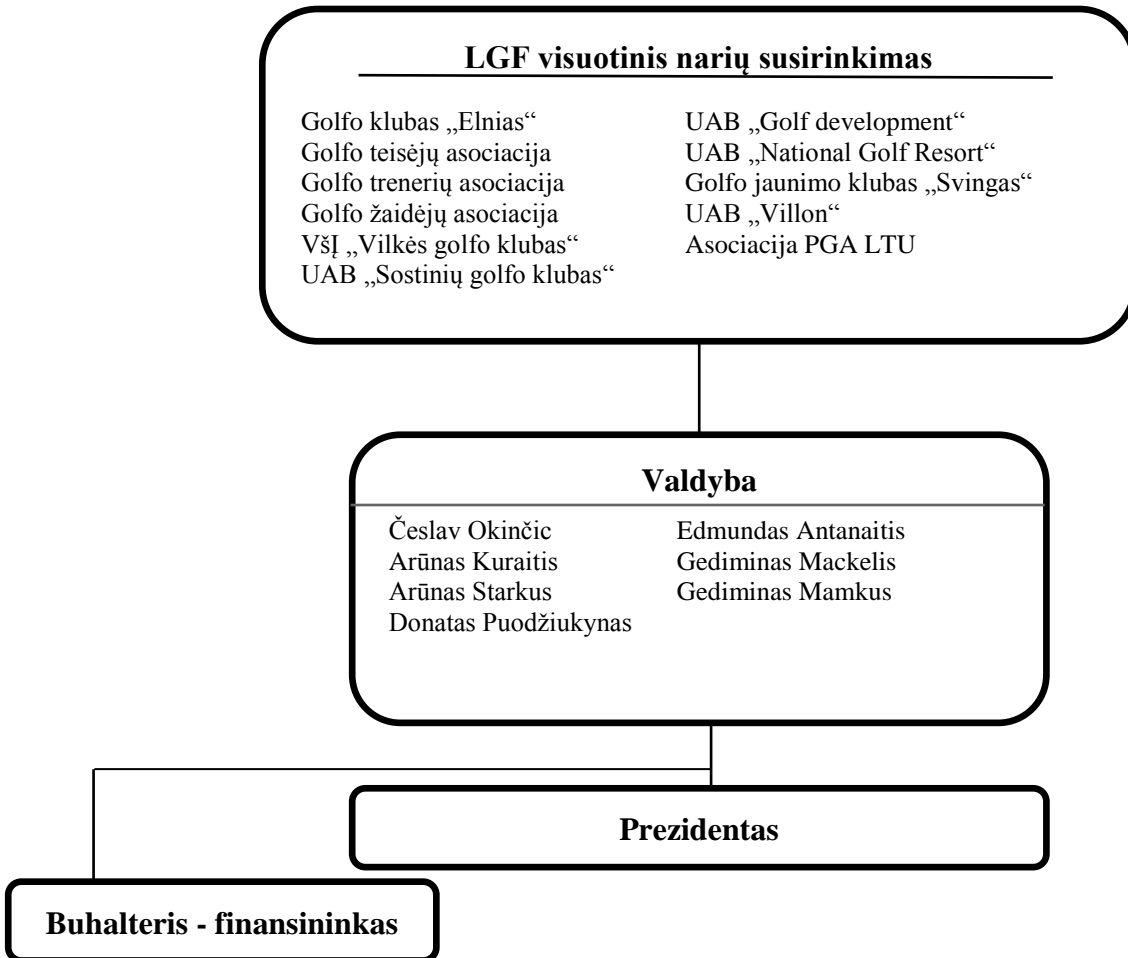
LGF visuotinis narių susirinkimas

Golfo klubas „Elnias“
Golfo teisėjų asociacija
Golfo trenerių asociacija
Golfo žaidėjų asociacija
VšĮ „Vilkės golfo klubas“
UAB „Sostinių golfo klubas“

UAB „Golf development“
UAB „National Golf Resort“
Golfo jaunimo klubas „Svingas“
UAB „Villon“
Asociacija PGA LTU

Valdyba

Česlav Okinčic
Arūnas Kuraitis
Arūnas Starkus
Donatas Puodžiukynas

Edmundas Antanaitis
Gediminas Mackelis
Gediminas Mamkus

Prezidentas

Buhalteris - finansininkas